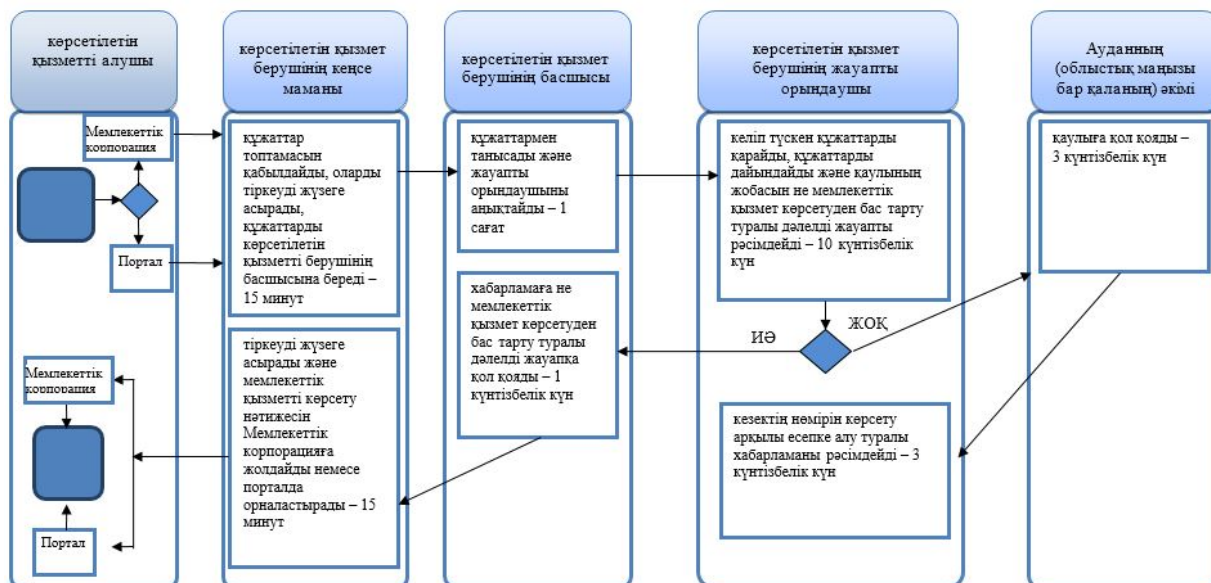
көрсетілетін қызметті алушы

көрсетілетін қызмет берушінің кеңсе маманы

көрсетілетін қызмет берушінің басшысы

көрсетілетін қызмет берушінің жауапты орындаушы

Ауданның (облыстық маңызы бар қаланың) әкімі

Мемлекеттік корпорация

Портал

құжаттар топтамасын қабылдайды, оларды тіркеуді жүзеге асырады, құжаттарды көрсетілетін қызметті берушінің басшысына береді – 15 минут

құжаттармен танысады және жауапты орындаушыны анықтайды – 1 сағат

келіп түскен құжаттарды қарайды, құжаттарды дайындайды және қаулының жобасын не мемлекеттік қызмет көрсетуден бас тарту туралы дәлелді жауапты рәсімдейді – 10 күнтізбелік күн

қаулыға қол қояды – 3 күнтізбелік күн

ЖОҚ

ИӘ

хабарламаға не мемлекеттік қызмет көрсетуден бас тарту туралы дәлелді жауапқа қол қояды – 1 күнтізбелік күн

тіркеуді жүзеге асырады және мемлекеттік қызметті көрсету нәтижесін Мемлекеттік корпорацияға жолдайды немесе порталда орналастырады – 15 минут

кезектің нөмірін көрсету арқылы есепке алу туралы хабарламаны рәсімдейді – 3 күнтізбелік күн

Мемлекеттік корпорация

Портал